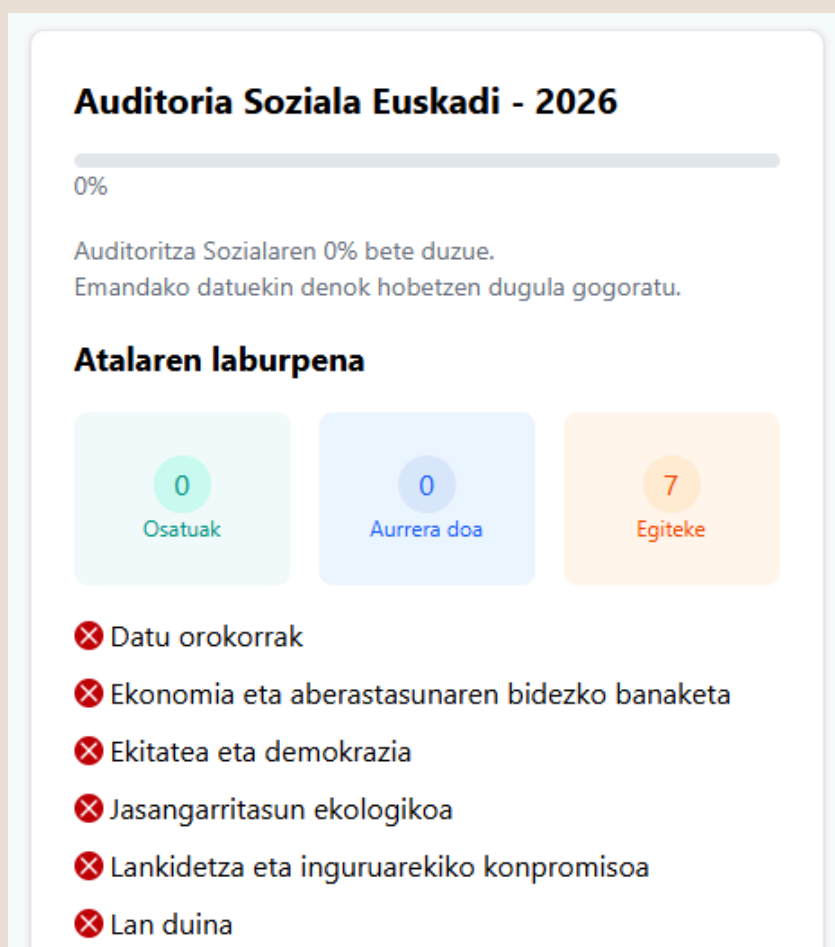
Auditoria Soziala Euskadi - 2026

0%

Auditoritza Sozialaren 0% bete duzue.
Emandako datuekin denok hobetzen dugula gogoratu.

Atalaren laburpena

0
Osatuak

0
Aurrera doa

7
Egiteke

Datu orokorrak

Ekonomia eta aberastasunaren bidezko banaketa

Ekitatea eta demokrazia

Jasangarritasun ekologikoa

Lankidetza eta inguruarekiko konpromisoa

Lan duina